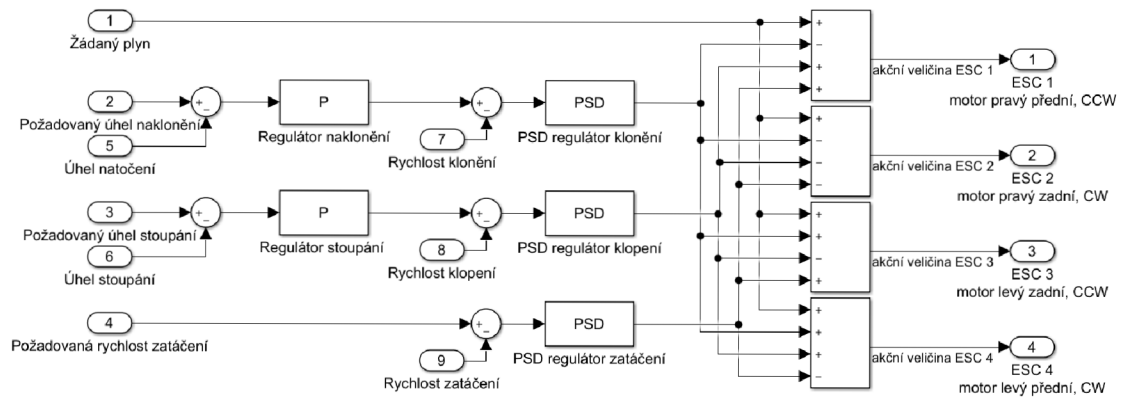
1
Žádaný plyn

2
Požadovaný úhel naklonění
5
Úhel natočení

+
−

P
Regulátor naklonění

+
−

7
Rychlost klonění

PSD
PSD regulátor klonění

3
Požadovaný úhel stoupání
6
Úhel stoupání

+
−

P
Regulátor stoupání

+
−

8
Rychlost klopení

PSD
PSD regulátor klopení

4
Požadovaná rychlost zatáčení

+
−

9
Rychlost zatáčení

PSD
PSD regulátor zatáčení

+
−
+
+
akční veličina ESC 1

+
−
−
−
akční veličina ESC 2

+
+
−
+
akční veličina ESC 3

+
+
+
−
akční veličina ESC 4

1
ESC 1
motor pravý přední, CCW

2
ESC 2
motor pravý zadní, CW

3
ESC 3
motor levý zadní, CCW

4
ESC 4
motor levý přední, CW